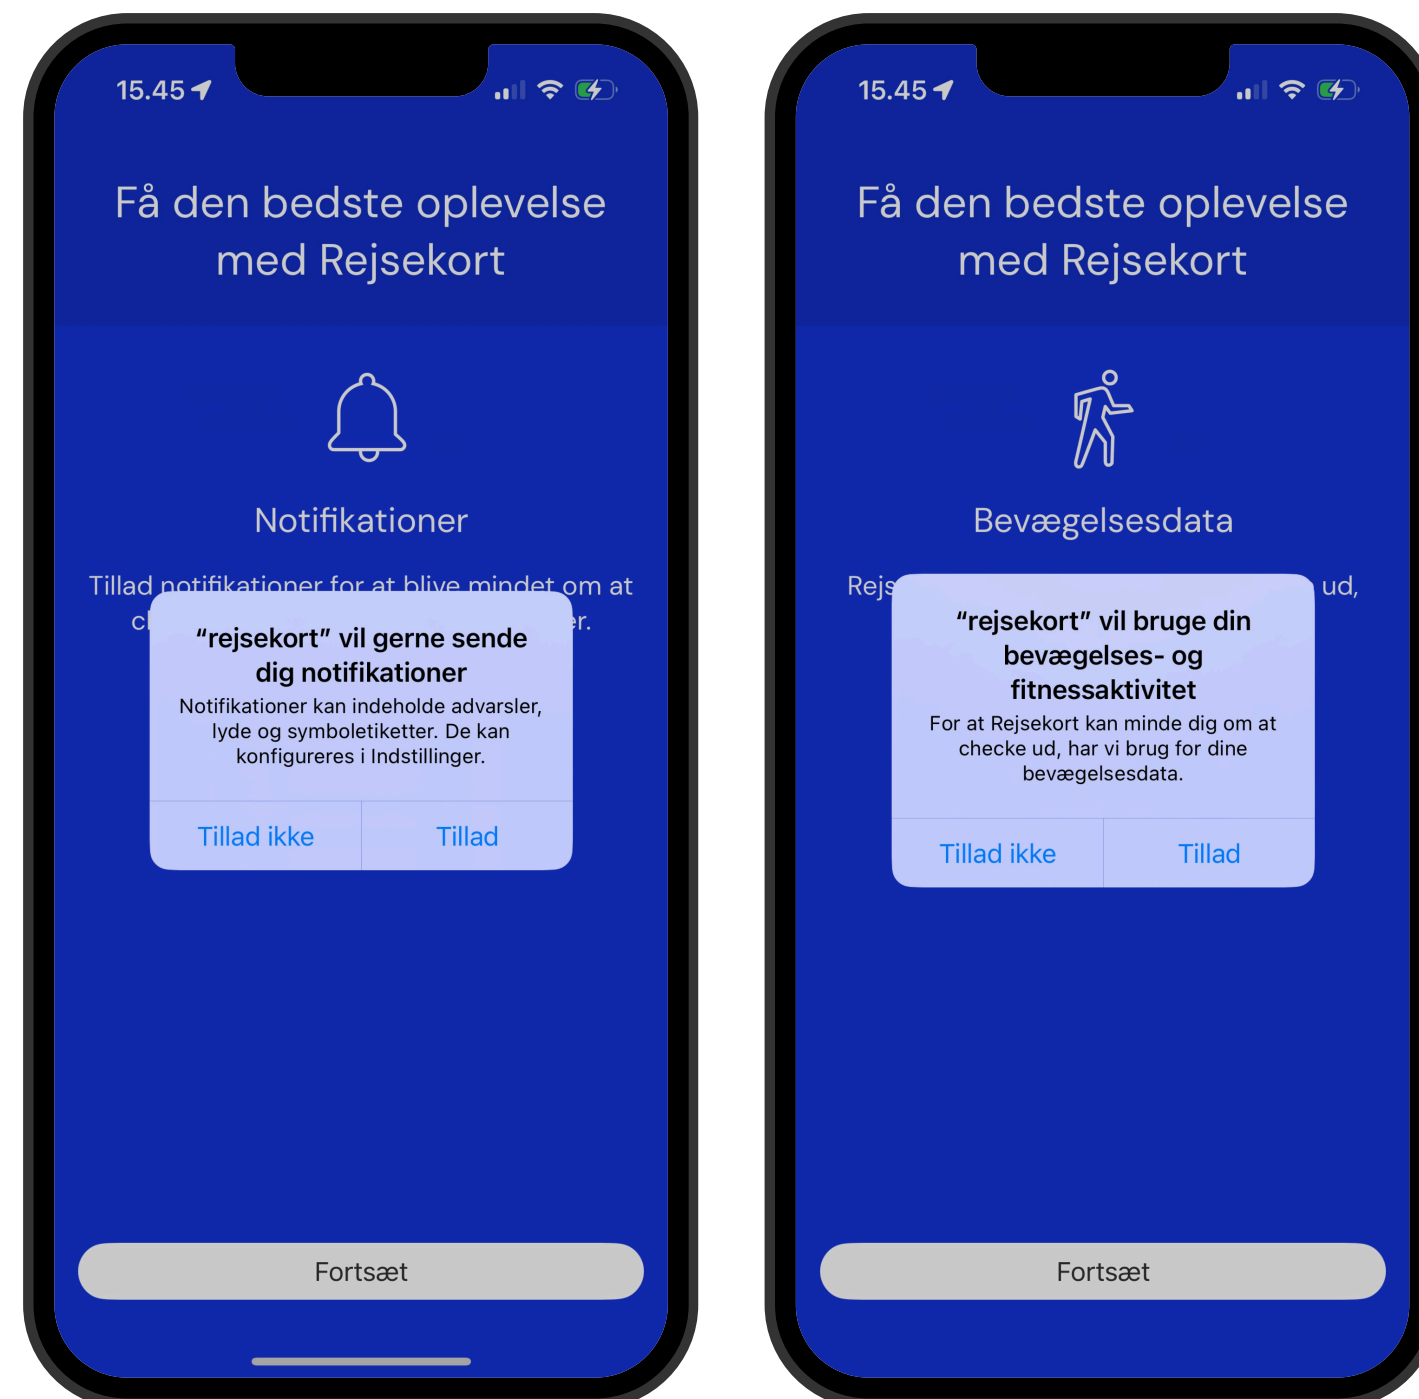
15.45

Få den bedste oplevelse med Rejsekort

Notifikationer

Tillad notifikationer for at blive mindet om at c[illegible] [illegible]r.

"rejsekort" vil gerne sende dig notifikationer

Notifikationer kan indeholde advarsler, lyde og symboletiketter. De kan konfigureres i Indstillinger.

Tillad ikke

Tillad

Fortsæt

15.45

Få den bedste oplevelse med Rejsekort

Bevægelsesdata

Rejs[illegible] ud,

"rejsekort" vil bruge din bevægelses- og fitnessaktivitet

For at Rejsekort kan minde dig om at checke ud, har vi brug for dine bevægelsesdata.

Tillad ikke

Tillad

Fortsæt